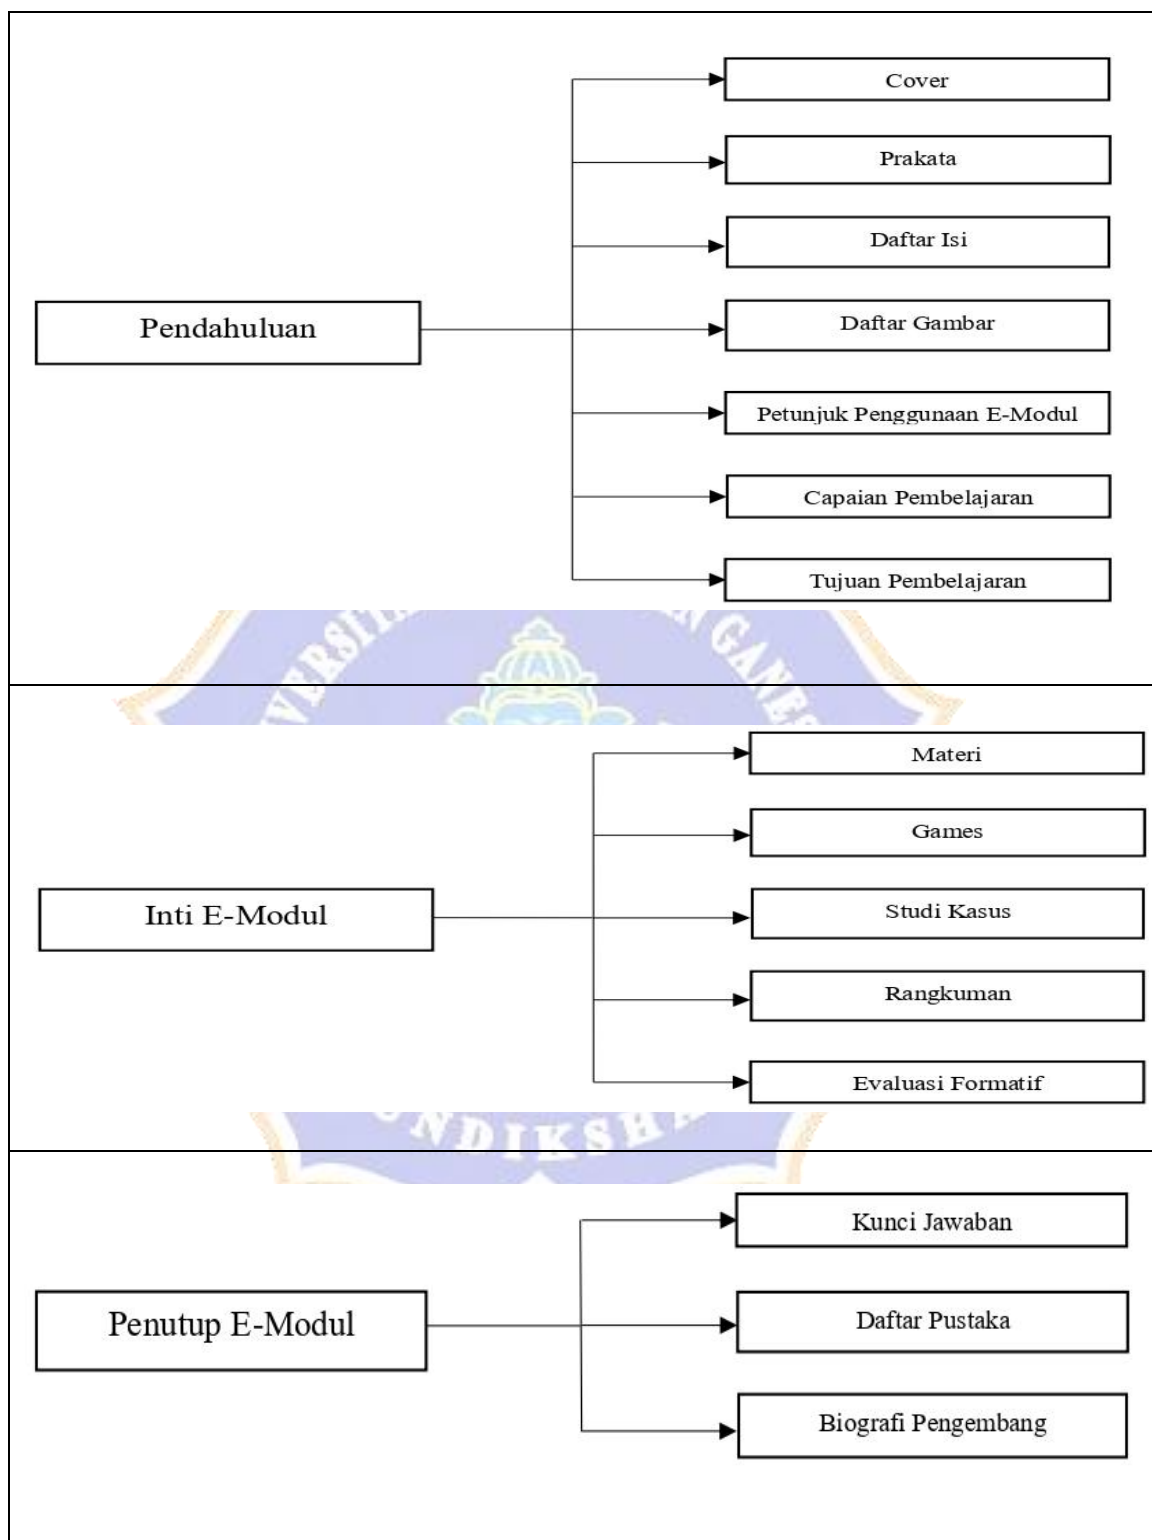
Pendahuluan

Cover

Prakata

Daftar Isi

Daftar Gambar

Petunjuk Penggunaan E-Modul

Capaian Pembelajaran

Tujuan Pembelajaran

Inti E-Modul

Materi

Games

Studi Kasus

Rangkuman

Evaluasi Formatif

Penutup E-Modul

Kunci Jawaban

Daftar Pustaka

Biografi Pengembang